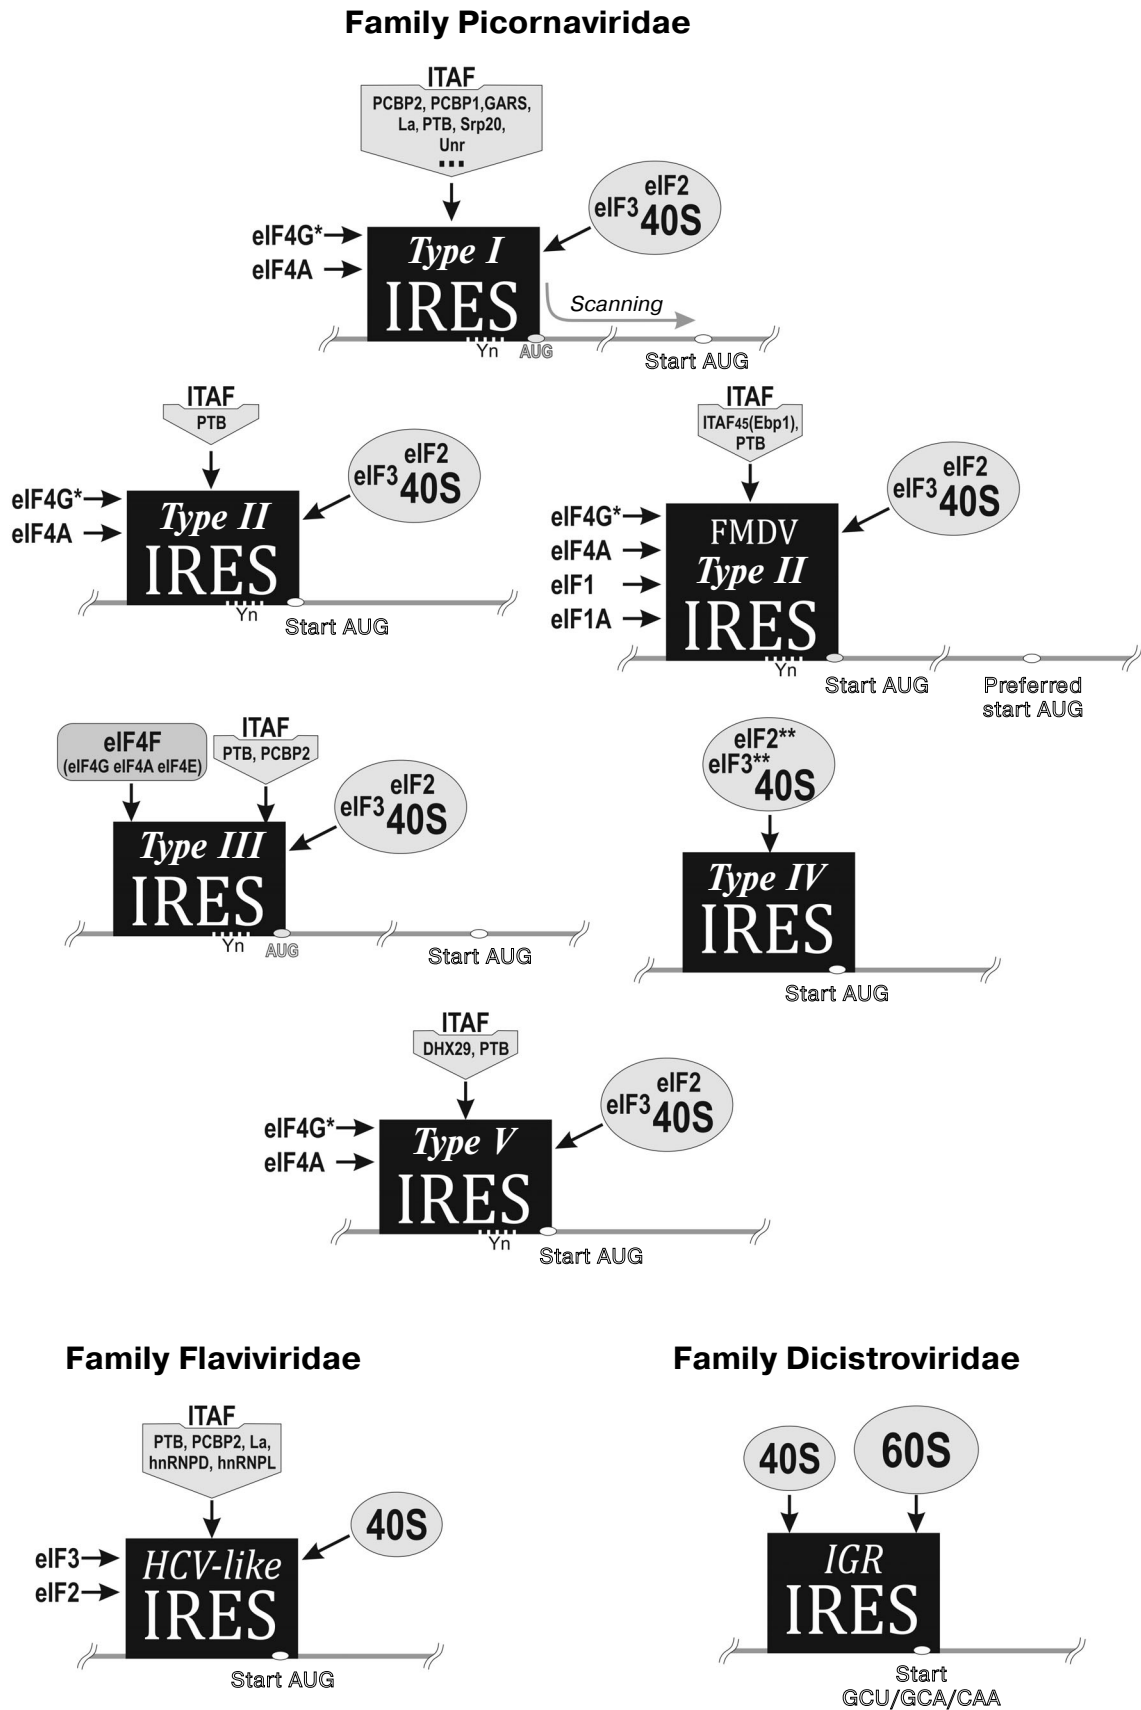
Family Picornaviridae

ITAF
PCBP2, PCBP1,GARS, La, PTB, Srp20, Unr
...

eIF4G*
eIF4A
Type I
IRES
eIF3 eIF2 40S
Scanning
Yn
AUG
Start AUG

ITAF
PTB
eIF4G*
eIF4A
Type II
IRES
eIF3 eIF2 40S
Yn
Start AUG

ITAF
ITAF45(Ebp1), PTB
eIF4G*
eIF4A
eIF1
eIF1A
FMDV
Type II
IRES
eIF3 eIF2 40S
Yn
Start AUG
Preferred start AUG

eIF4F
(eIF4G eIF4A eIF4E)
ITAF
PTB, PCBP2
Type III
IRES
eIF3 eIF2 40S
Yn
AUG
Start AUG

eIF2**
eIF3**
40S
Type IV
IRES
Start AUG

ITAF
DHX29, PTB
eIF4G*
eIF4A
Type V
IRES
eIF3 eIF2 40S
Yn
Start AUG

Family Flaviviridae

ITAF
PTB, PCBP2, La, hnRNPD, hnRNPL
eIF3
eIF2
HCV-like
IRES
40S
Start AUG

Family Dicistroviridae

40S
60S
IGR
IRES
Start
GCU/GCA/CAA